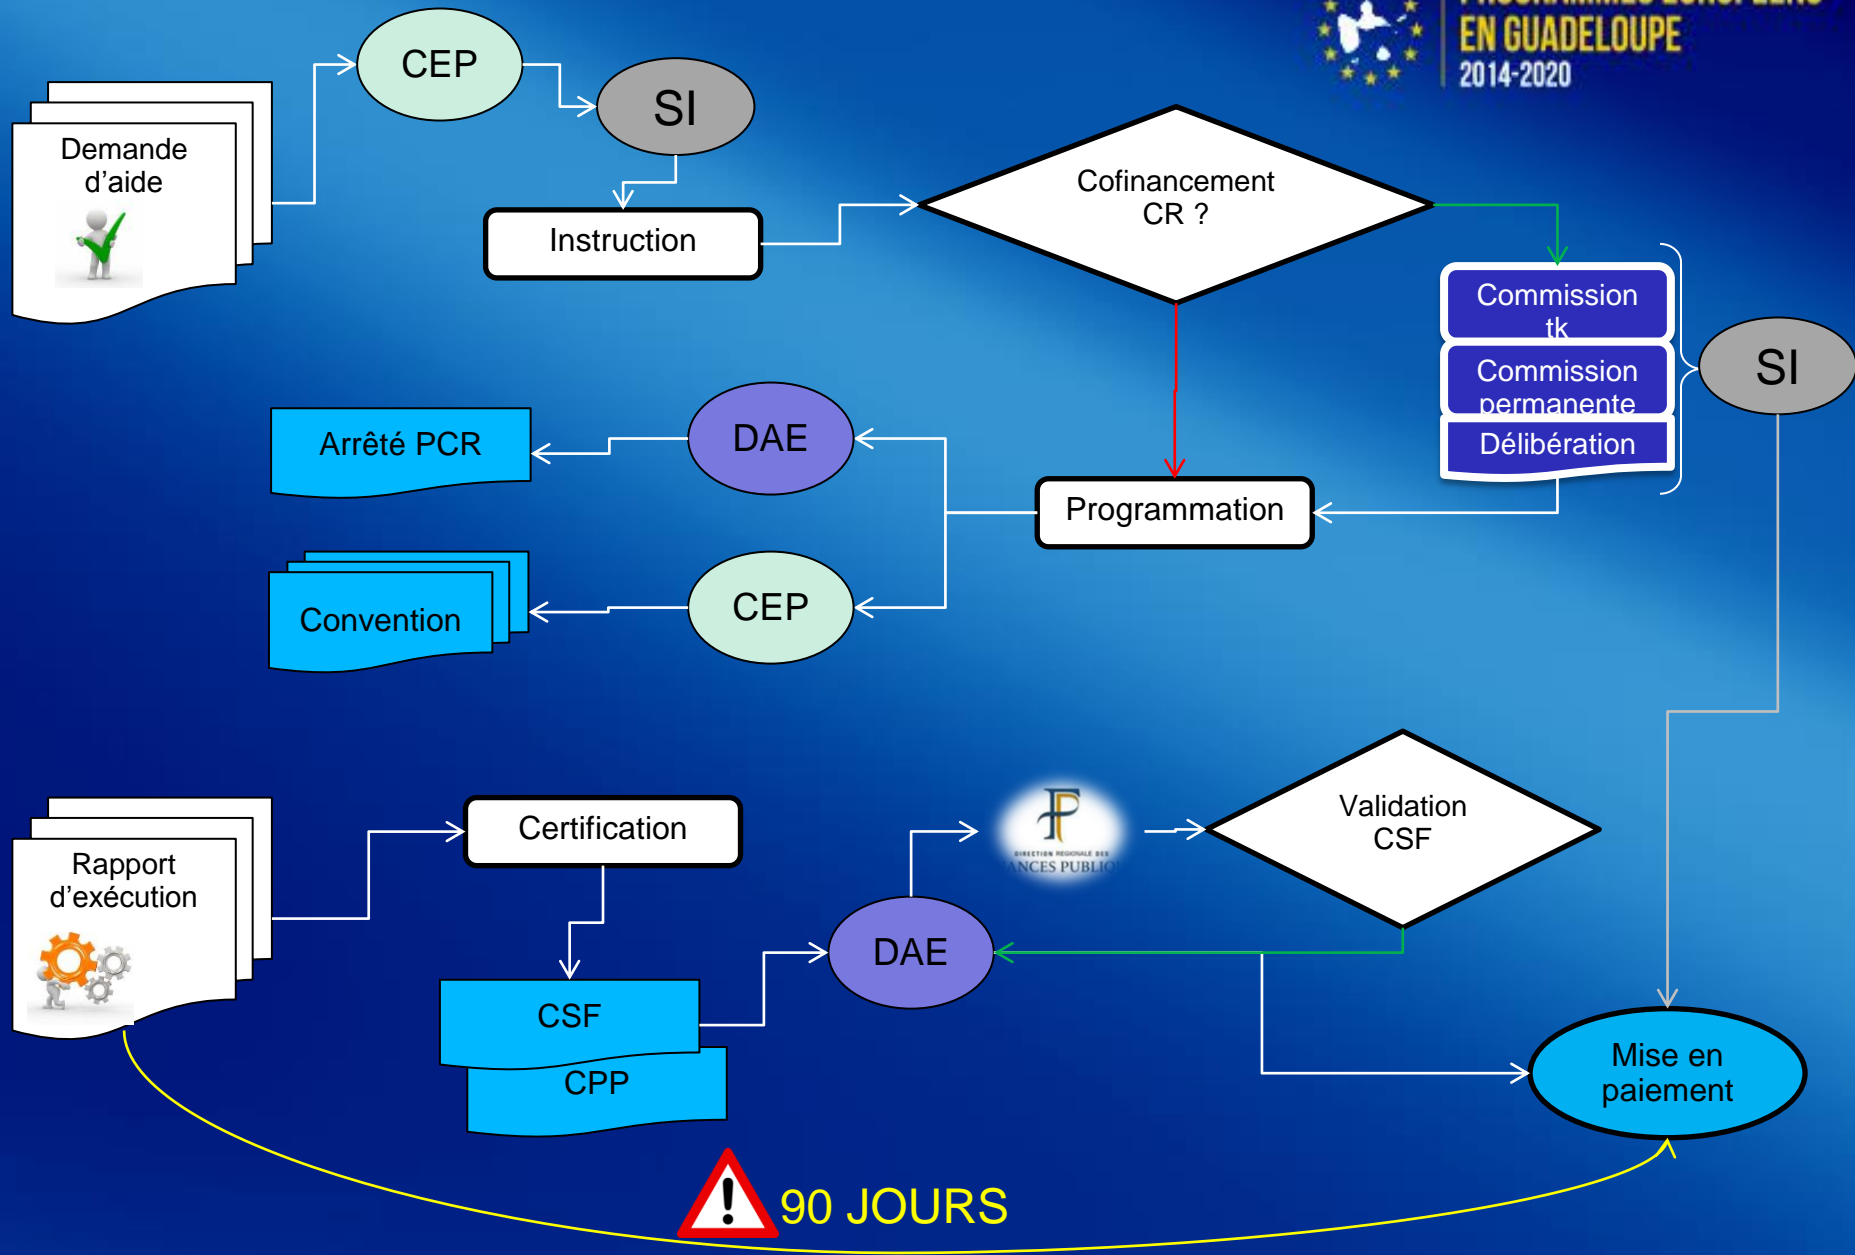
EN GUADELOUPE
2014-2020

Demande d'aide

CEP

SI

Instruction

Cofinancement CR ?

Commission tk

Commission permanente

Délibération

SI

Arrêté PCR

DAE

Programmation

Convention

CEP

Rapport d'exécution

Certification

DIRECTION RÉGIONALE DES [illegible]ANCES PUBLIQ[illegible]

Validation CSF

CSF

CPP

DAE

Mise en paiement

90 JOURS